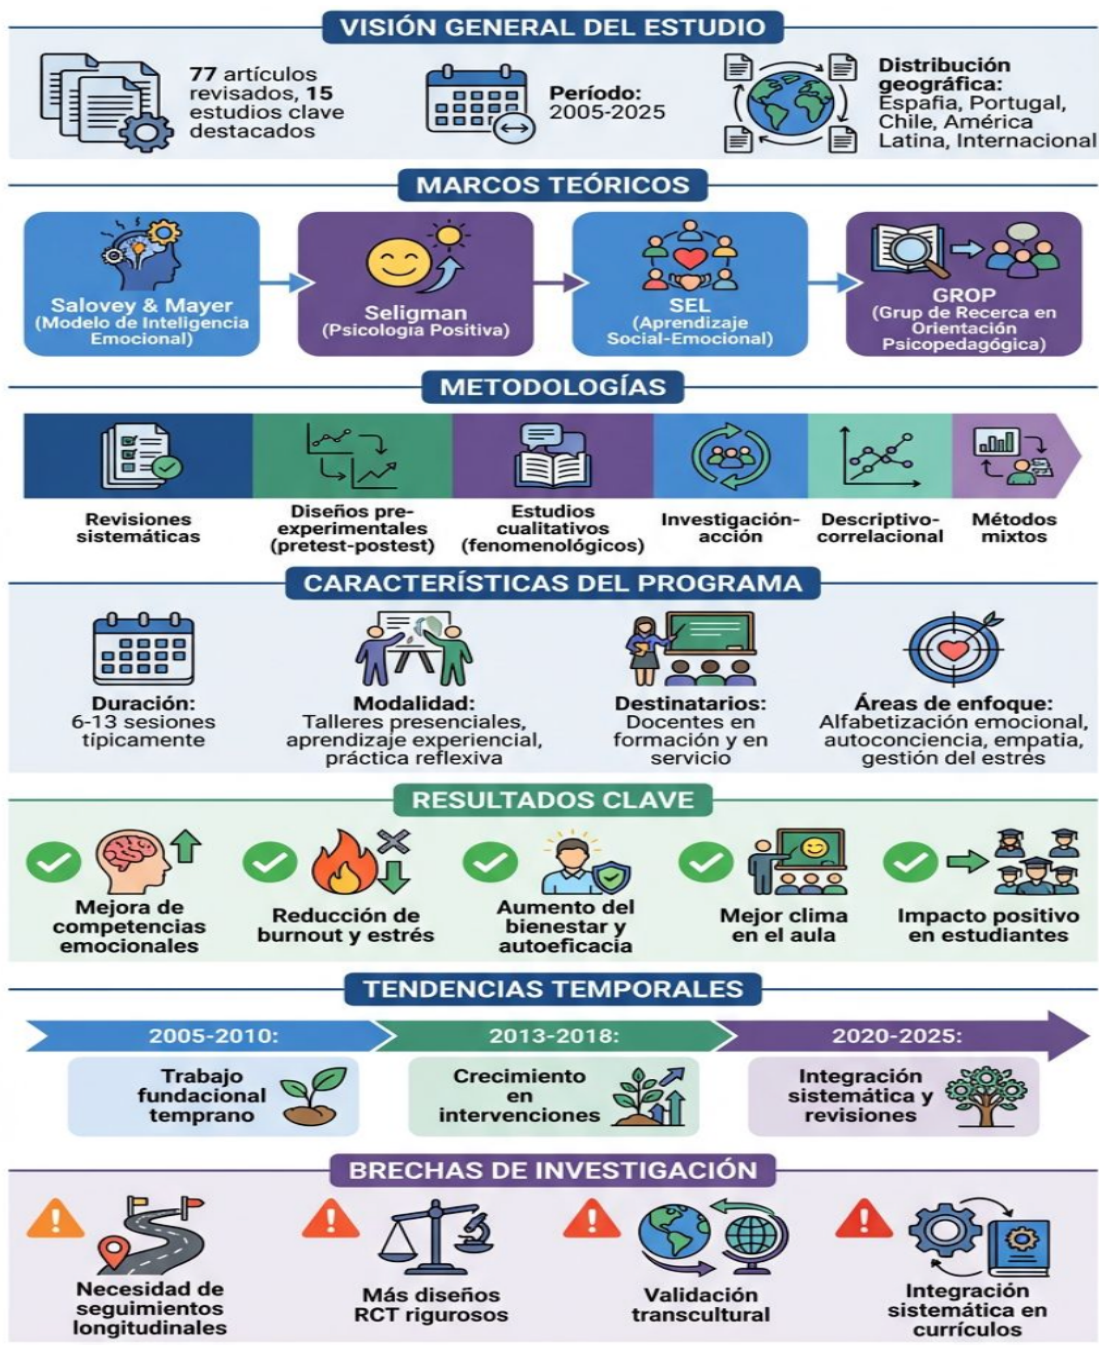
VISIÓN GENERAL DEL ESTUDIO

77 artículos revisados, 15 estudios clave destacados

Período: 2005-2025

Distribución geográfica: España, Portugal, Chile, América Latina, Internacional

MARCOS TEÓRICOS

Salovey & Mayer (Modelo de Inteligencia Emocional)

Seligman (Psicología Positiva)

SEL (Aprendizaje Social-Emocional)

GROP (Grup de Recerca en Orientación Psicopedagógica)

METODOLOGÍAS

Revisiones sistemáticas

Diseños pre-experimentales (pretest-postest)

Estudios cualitativos (fenomenológicos)

Investigación-acción

Descriptivo-correlacional

Métodos mixtos

CARACTERÍSTICAS DEL PROGRAMA

Duración: 6-13 sesiones típicamente

Modalidad: Talleres presenciales, aprendizaje experiencial, práctica reflexiva

Destinatarios: Docentes en formación y en servicio

Áreas de enfoque: Alfabetización emocional, autoconciencia, empatía, gestión del estrés

RESULTADOS CLAVE

Mejora de competencias emocionales

Reducción de burnout y estrés

Aumento del bienestar y autoeficacia

Mejor clima en el aula

Impacto positivo en estudiantes

TENDENCIAS TEMPORALES

2005-2010:

2013-2018:

2020-2025:

Trabajo fundacional temprano

Crecimiento en intervenciones

Integración sistemática y revisiones

BRECHAS DE INVESTIGACIÓN

Necesidad de seguimientos longitudinales

Más diseños RCT rigurosos

Validación transcultural

Integración sistemática en currículos